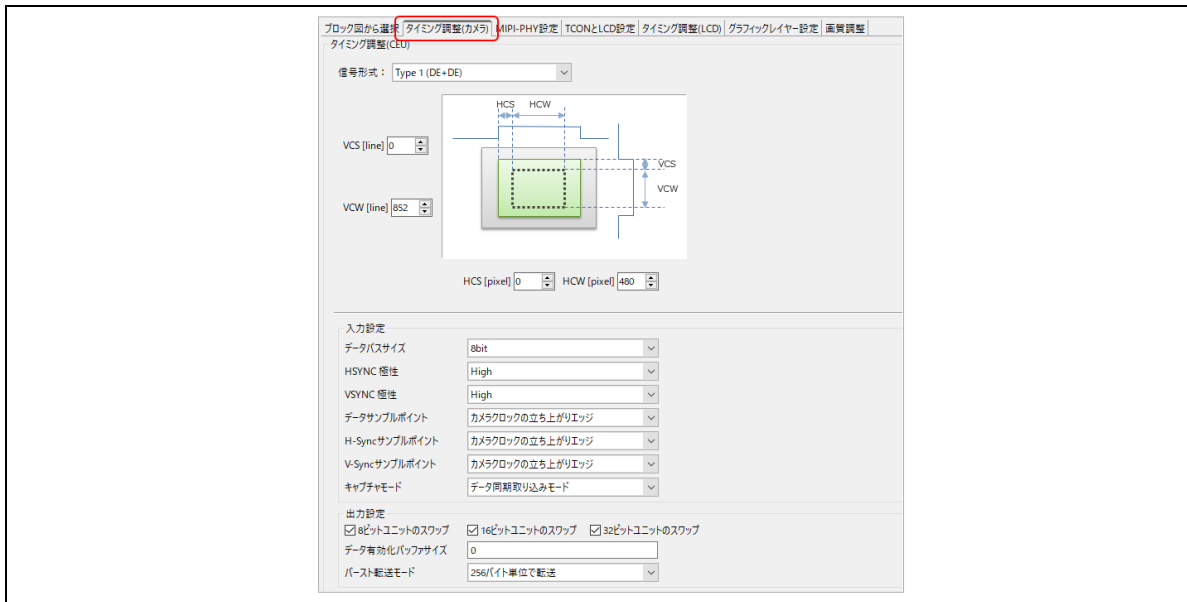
ブロック図から選択 | タイミング調整(カメラ) | MIPI-PHY設定 | TCONとLCD設定 | タイミング調整(LCD) | グラフィックレイヤー設定 | 画質調整

タイミング調整(CEU)

信号形式： Type 1 (DE+DE)

HCS HCW

VCS [line] 0

VCS

VCW

VCW [line] 852

HCS [pixel] 0 HCW [pixel] 480

入力設定

| | |
|---|---|
| データバスサイズ | 8bit |
| HSYNC 極性 | High |
| VSYNC 極性 | High |
| データサンプルポイント | カメラクロックの立ち上がりエッジ |
| H-Syncサンプルポイント | カメラクロックの立ち上がりエッジ |
| V-Syncサンプルポイント | カメラクロックの立ち上がりエッジ |
| キャプチャモード | データ同期取り込みモード |

出力設定

☑8ビットユニットのスワップ ☑16ビットユニットのスワップ ☑32ビットユニットのスワップ

| | |
|---|---|
| データ有効化バッファサイズ | 0 |
| バースト転送モード | 256バイト単位で転送 |